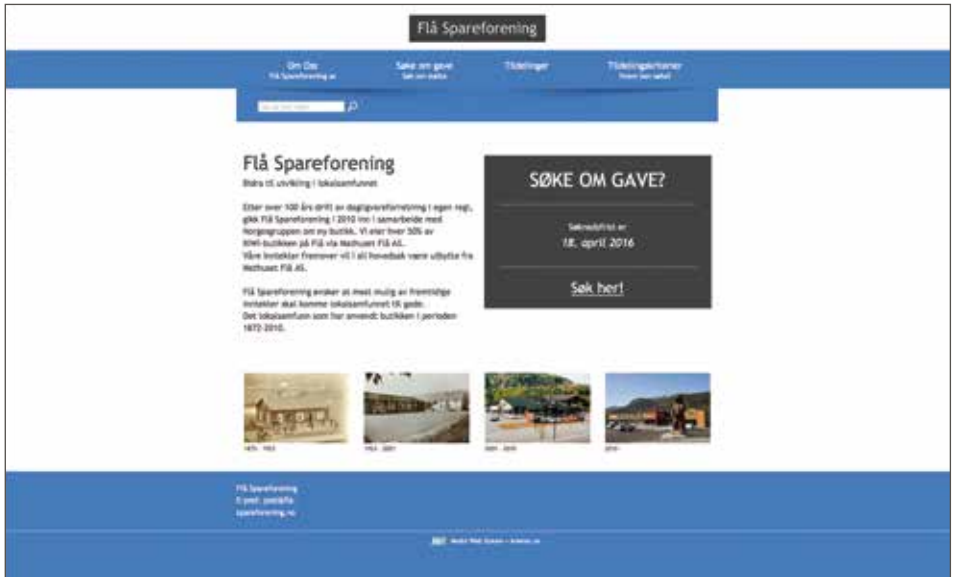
Flå Spareforening

Om Oss
Flå Spareforening as

Søke om gave
Søk om støtte

Tildelinger

Tildelingskriterier
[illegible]

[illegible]

Flå Spareforening

Bidra til utvikling i lokalsamfunnet

Etter over 100 års drift av dagligvareforretning i egen regi, gikk Flå Spareforening i 2010 inn i samarbeide med Norgesgruppen om ny butikk. Vi eier hver 50% av KIWI-butikken på Flå via Nedhusen Flå AS.
Våre inntekter fremover vil i all hovedsak være utbytte fra Nedhusen Flå AS.

Flå Spareforening ønsker at mest mulig av fremtidige inntekter skal komme lokalsamfunnet til gode.
Det lokalsamfunn som har anvendt butikken i perioden 1872-2010.

SØKE OM GAVE?

Søknadsfrist er
18. april 2016

Søk her!

1872 - 1963

1963 - 2001

2001 - 2010

2010 -

Flå Spareforening
E-post: post@fla
spareforening.no

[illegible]